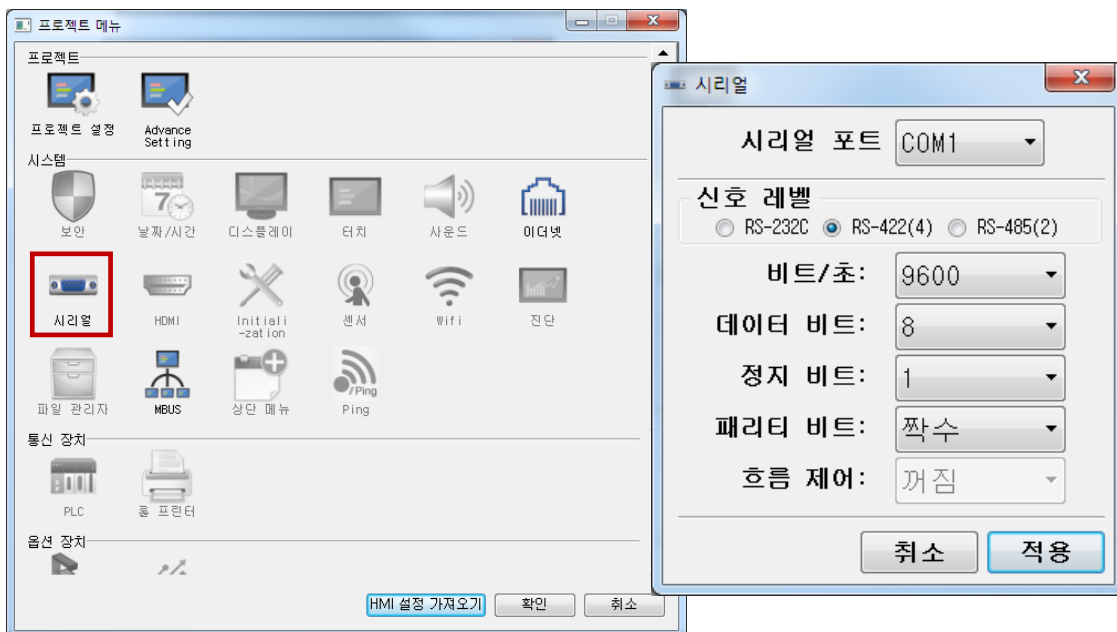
프로젝트 메뉴

프로젝트

프로젝트 설정

Advance Setting

시스템

보안

날짜/시간

디스플레이

터치

사운드

이더넷

시리얼

HDMI

Initiali -zation

센서

Wifi

진단

파일 관리자

MBUS

상단 메뉴

Ping

통신 장치

PLC

룸 프린터

옵션 장치

HMI 설정 가져오기

확인

취소

시리얼

시리얼 포트 COM1

신호 레벨

RS-232C RS-422(4) RS-485(2)

비트/초: 9600

데이터 비트: 8

정지 비트: 1

패리티 비트: 짝수

흐름 제어: 꺼짐

취소

적용